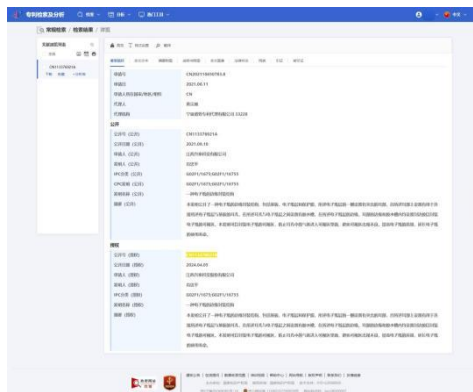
专利检索及分析

常规检索 > 检索结果 > 详细

申请号 CN202110697814
申请日 2021.06.11
公开(公告)号 CN113379821A
公开(公告)日 2021.09.10
申请人 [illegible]
发明人 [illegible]
IPC分类号 G02F1/1673;G02F1/16755
CPC分类号 G02F1/1673;G02F1/16755

授权
2024.04.05
G02F1/1673;G02F1/16755

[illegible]